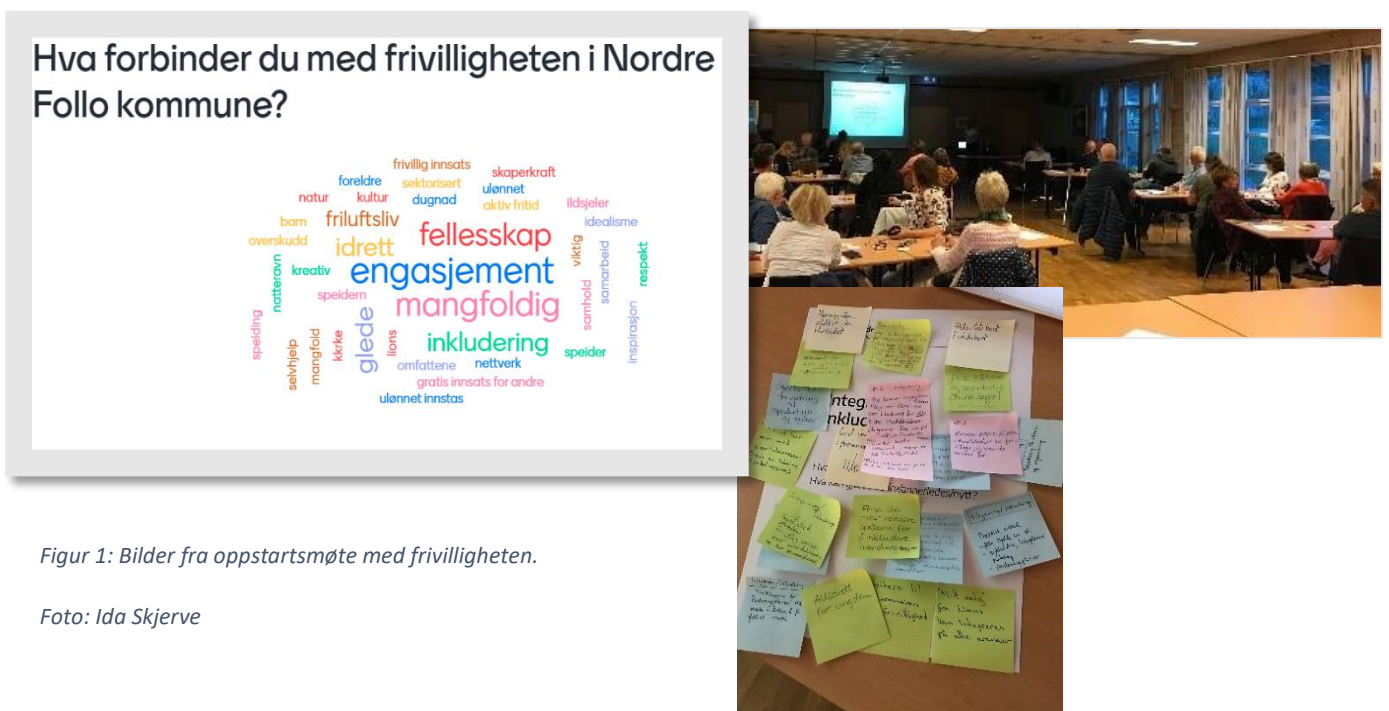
Hva forbinder du med frivilligheten i Nordre Follo kommune?

frivillig innsats
skaperkraft
foreldre
sektorisert
ulønnet
natur
kultur
dugnad
aktiv fritid
ildsjeler
barn
friluftsliv
idealisme
overskudd
idrett
fellesskap
kreativ
engasjement
viktig
respekt
natteravn
speidern
mangfoldig
samarbeid
samhold
speiding
glede
lions
inkludering
inspirasjon
selvhjelp
mangfold
kirke
omfattene
nettverk
speider
gratis innsats for andre
ulønnet innstas

Figur 1: Bilder fra oppstartsmøte med frivilligheten.

Foto: Ida Skjerve

Integ
Inkluc
Hva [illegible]/annerledes/nytt?
Aktivitet for ungdom
Flere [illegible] spalter for å inkludere innvandrere
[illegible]